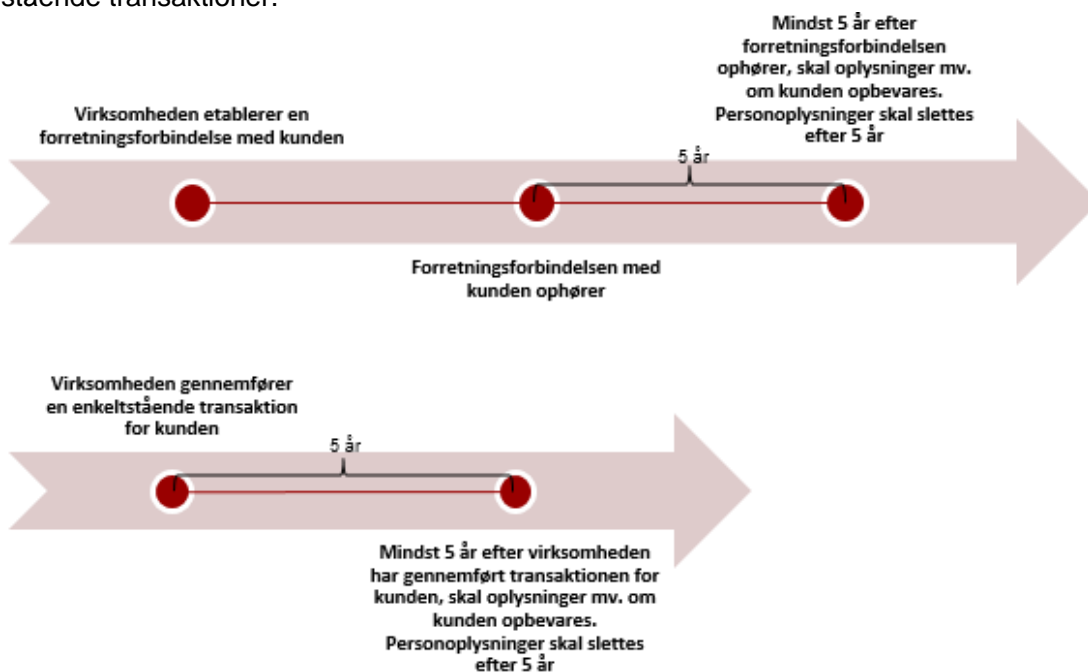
stående transaktioner:

Virksomheden etablerer en forretningsforbindelse med kunden

Mindst 5 år efter forretningsforbindelsen ophører, skal oplysninger mv. om kunden opbevares. Personoplysninger skal slettes efter 5 år

5 år

Forretningsforbindelsen med kunden ophører

Virksomheden gennemfører en enkeltstående transaktion for kunden

5 år

Mindst 5 år efter virksomheden har gennemført transaktionen for kunden, skal oplysninger mv. om kunden opbevares. Personoplysninger skal slettes efter 5 år